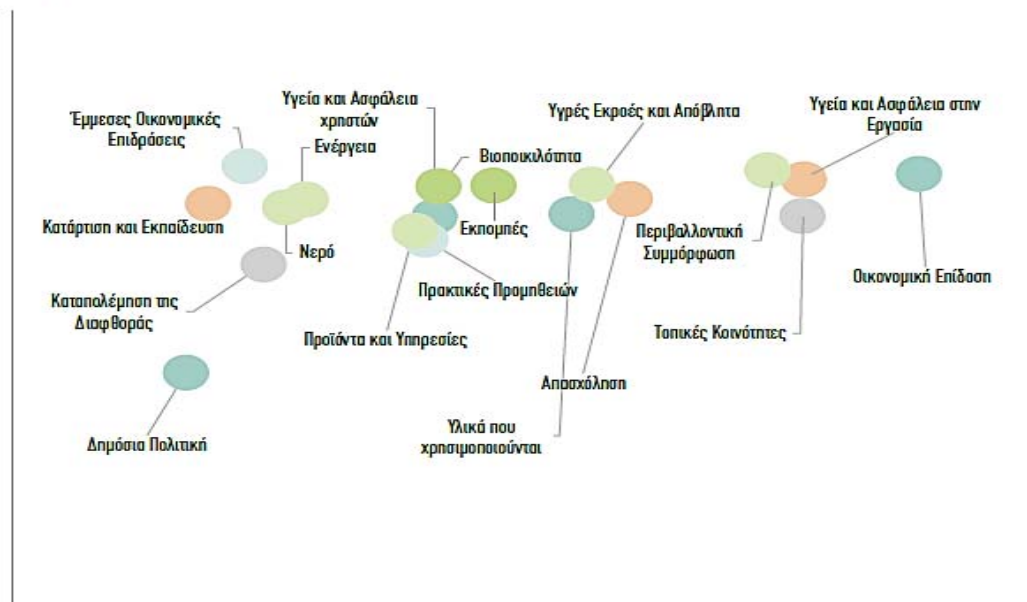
Έμμεσες Οικονομικές Επιδράσεις

Υγεία και Ασφάλεια χρηστών

Ενέργεια

Βιοποικιλότητα

Υγρές Εκροές και Απόβλητα

Υγεία και Ασφάλεια στην Εργασία

Κατάρτιση και Εκπαίδευση

Εκπομπές

Νερό

Περιβαλλοντική Συμμόρφωση

Οικονομική Επίδοση

Καταπολέμηση της Διαφθοράς

Πρακτικές Προμηθειών

Προϊόντα και Υπηρεσίες

Τοπικές Κοινότητες

Απασχόληση

Υλικά που χρησιμοποιούνται

Δημόσια Πολιτική